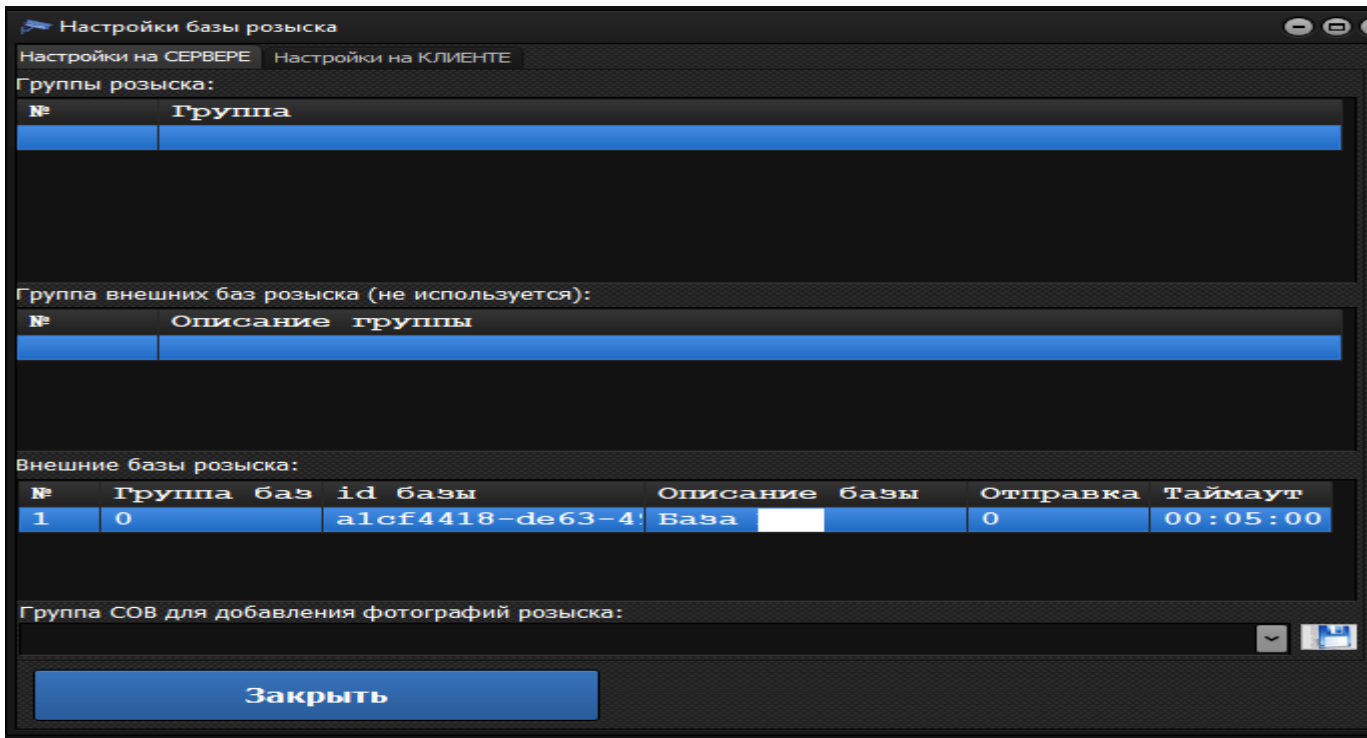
Настройки базы розыска

Настройки на СЕРВЕРЕ | Настройки на КЛИЕНТЕ

Группы розыска:

| № | Группа |
|---|---|
| | |

Группа внешних баз розыска (не используется):

| № | Описание группы |
|---|---|
| | |

Внешние базы розыска:

| № | Группа баз | id базы | Описание базы | Отправка | Таймаут |
|---|---|---|---|---|---|
| 1 | 0 | a1cf4418-de63-4 | База | 0 | 00:05:00 |

Группа СОВ для добавления фотографий розыска:

Закрыть